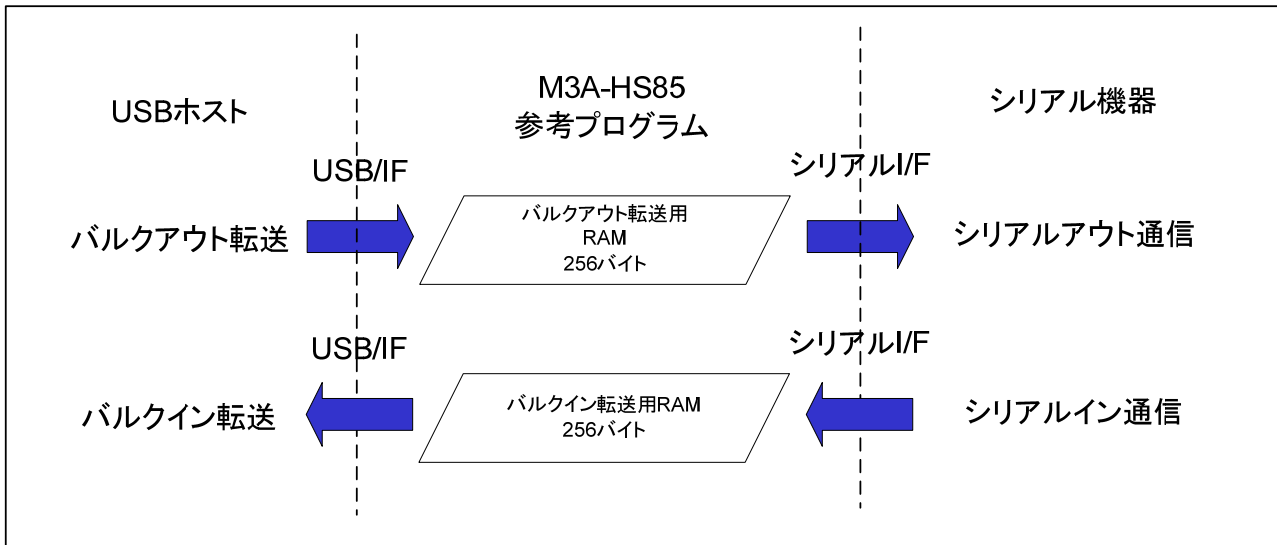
USBホスト

M3A-HS85
参考プログラム

シリアル機器

USB/IF

シリアルI/F

バルクアウト転送

バルクアウト転送用
RAM
256バイト

シリアルアウト通信

USB/IF

シリアルI/F

バルクイン転送

バルクイン転送用RAM
256バイト

シリアルイン通信